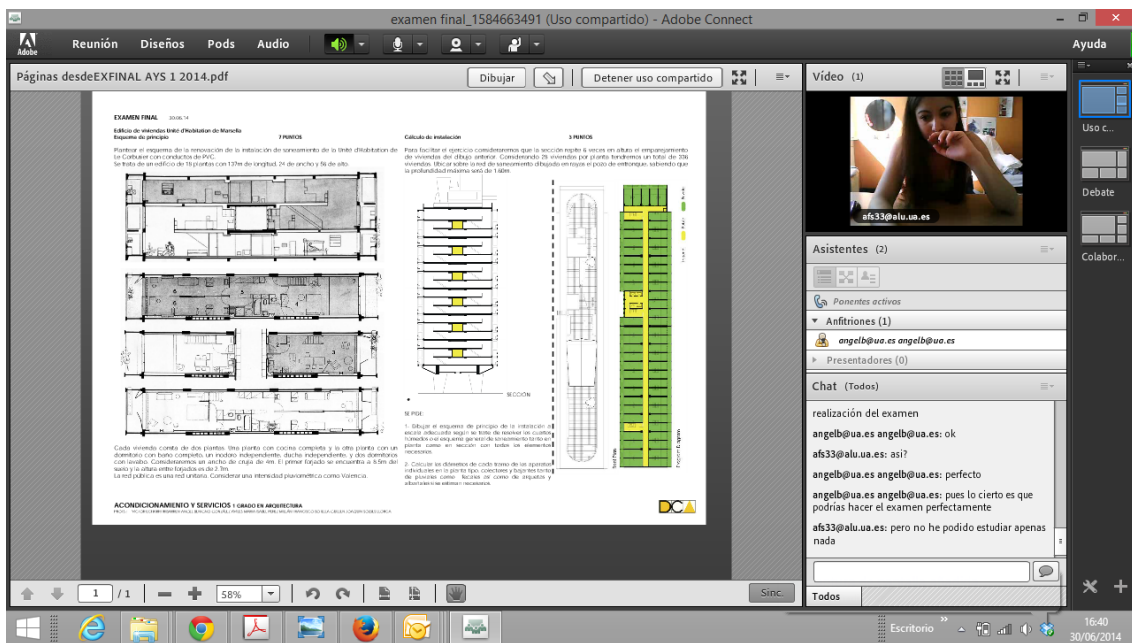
examen final_1584663491 (Uso compartido) - Adobe Connect

Adobe Reunión Diseños Pods Audio

Ayuda

Páginas desdeEXFINAL AYS 1 2014.pdf

Dibujar

Detener uso compartido

EXAMEN FINAL 30.06.14

Edificio de viviendas Unité d'Habitation de Marsella
Esquema de principio 7 PUNTOS

Plantear el esquema de la renovación de la instalación de saneamiento de la Unité d'Habitation de Le Corbusier con conductos de PVC.
Se trata de un edificio de 18 plantas con 137m de longitud, 24 de ancho y 56 de alto.

Cálculo de instalación 3 PUNTOS

Para facilitar el ejercicio consideraremos que la sección repite 6 veces en altura el emplazamiento de viviendas del dibujo anterior. Considerando 26 viviendas por planta tendremos un total de 206 viviendas. Ubicar sobre la red de saneamiento dibujada en rojo el pozo de entronque, sabiendo que la profundidad máxima será de 1.60m.

SECCIÓN

SE PIDE:

1. Dibujar el esquema de principio de la instalación a escala adecuada según se trate de resolver los cuartos húmedos o el esquema general de saneamiento tanto en planta como en sección con todos los elementos necesarios.

2. Calcular los diámetros de cada tramo de los aparatos individuales en la planta tipo, colectores y bajantes tanto de pluviales como fecales así como de arquetas y albañales si es necesario.

Cada vivienda consta de dos plantas. Una planta con cocina completa y la otra planta con un dormitorio con baño completo, un inodoro independiente, ducha independiente, y dos dormitorios con lavabo. Consideraremos un ancho de crujía de 4m. El primer forjado se encuentra a 5.5m del suelo y la altura entre forjados es de 2.7m.
La red pública es una red unitaria. Considerar una intensidad pluviométrica como Valencia.

ACONDICIONAMIENTO Y SERVICIOS 1 GRADO EN ARQUITECTURA

DCA

1 / 1 58% Sinc.

Vídeo (1)

afs33@alu.ua.es

Asistentes (2)

Ponentes activos

Anfitriones (1)

angelb@ua.es angelb@ua.es

Presentadores (0)

Chat (Todos)

realización del examen

angelb@ua.es angelb@ua.es: ok

afs33@alu.ua.es: asi?

angelb@ua.es angelb@ua.es: perfecto

angelb@ua.es angelb@ua.es: pues lo cierto es que podrías hacer el examen perfectamente

afs33@alu.ua.es: pero no he podido estudiar apenas nada

Todos

Uso c...

Debate

Colabor...

Escritorio

16:40
30/06/2014